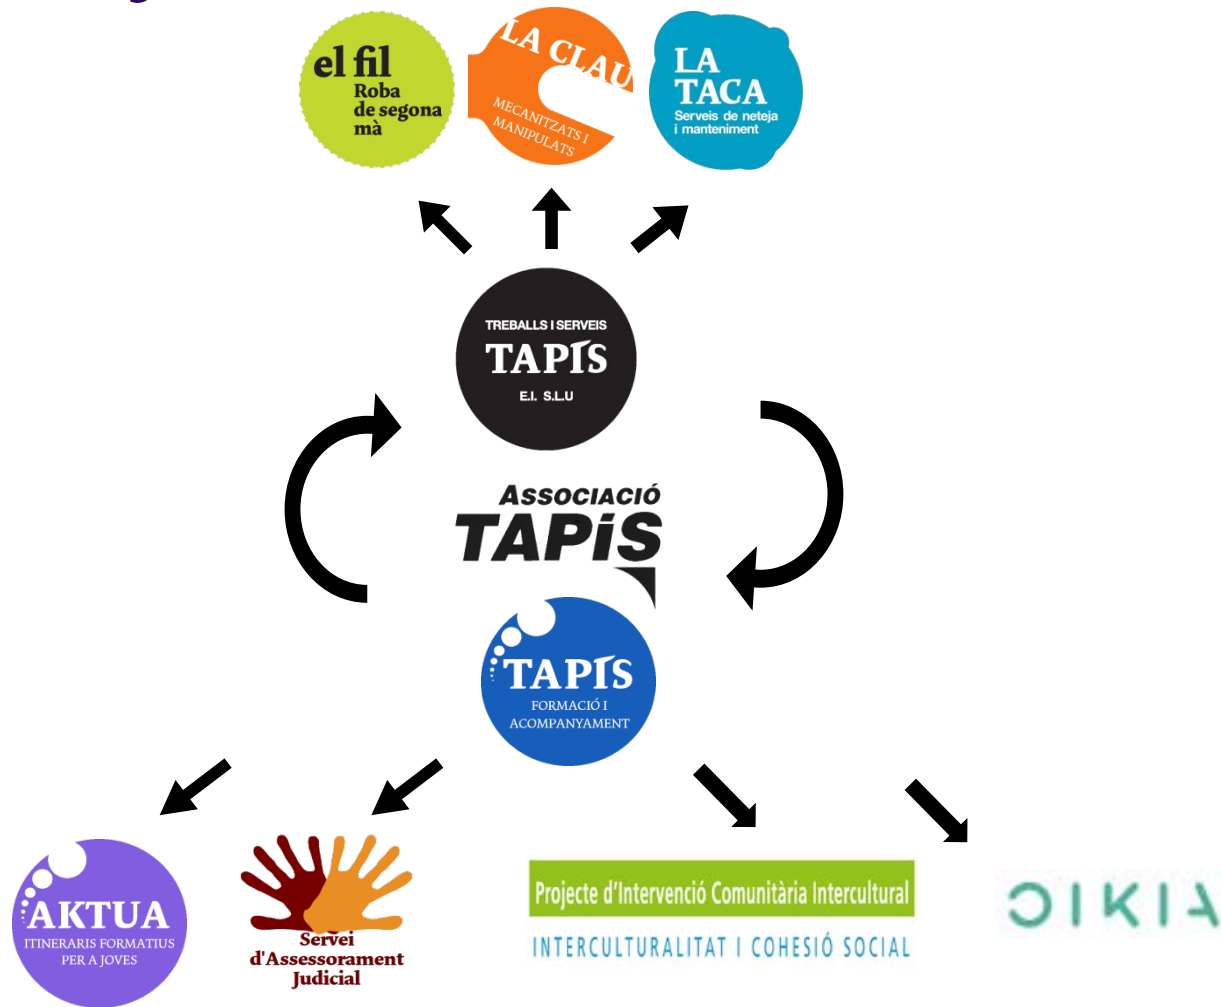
el fil
Roba de segona mà

LA CLAU
MECANITZATS I MANIPULATS

LA TACA
Serveis de neteja i manteniment

TREBALLS I SERVEIS
TAPÍS
E.I. S.L.U

ASSOCIACIÓ
TAPÍS

TAPÍS
FORMACIÓ I ACOMPANYAMENT

AKTUA
ITINERARIS FORMATIUS PER A JOVES

Servei d'Assessorament Judicial

Projecte d'Intervenció Comunitària Intercultural
INTERCULTURALITAT I COHESIÓ SOCIAL

OIKIA